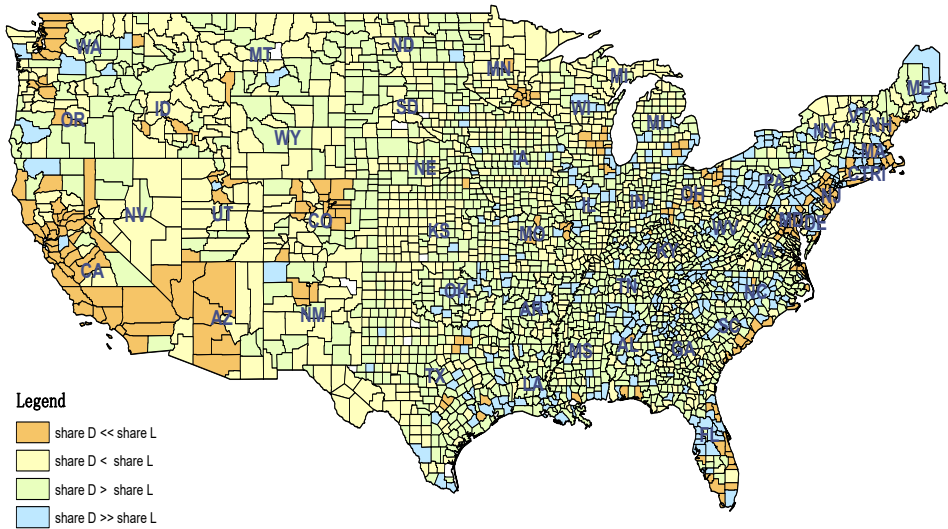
WA
MT
ND
MN
ME
MI
OR
ID
SD
WI
VT
NH
NY
MA
WY
MI
RI
IA
CT
PA
NE
OH
NJ
NV
IL
IN
MD
DE
UT
CO
WV
KS
MO
VA
KY
CA
NC
TN
OK
AR
AZ
NM
SC
MS
AL
GA
TX
LA
FL

Legend
share D << share L
share D < share L
share D > share L
share D >> share L